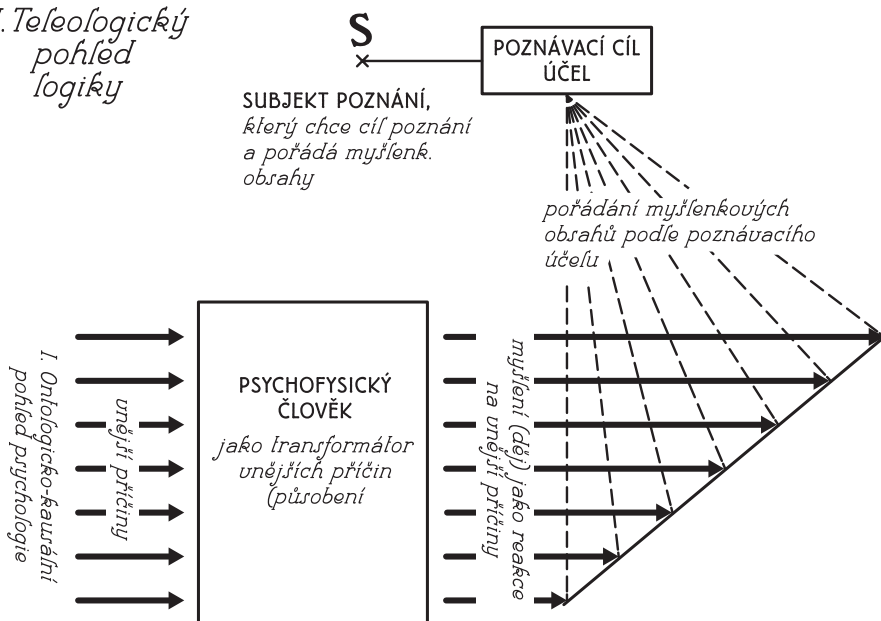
I. Teleologický pohled logiky

S

POZNÁVACÍ CÍL ÚČEL

SUBJEKT POZNÁNÍ, který chce cíl poznání a pořádá myšlenk. obsahy

pořádání myšlenkových obsahů podle poznávacího účelu

1. Ontologicko-kauzální pohled psychologie

vnější příčiny

PSYCHOFYSICKÝ ČLOVĚK

jako transformátor vnějších příčin (působení

myšlení (děj) jako reakce na vnější příčiny